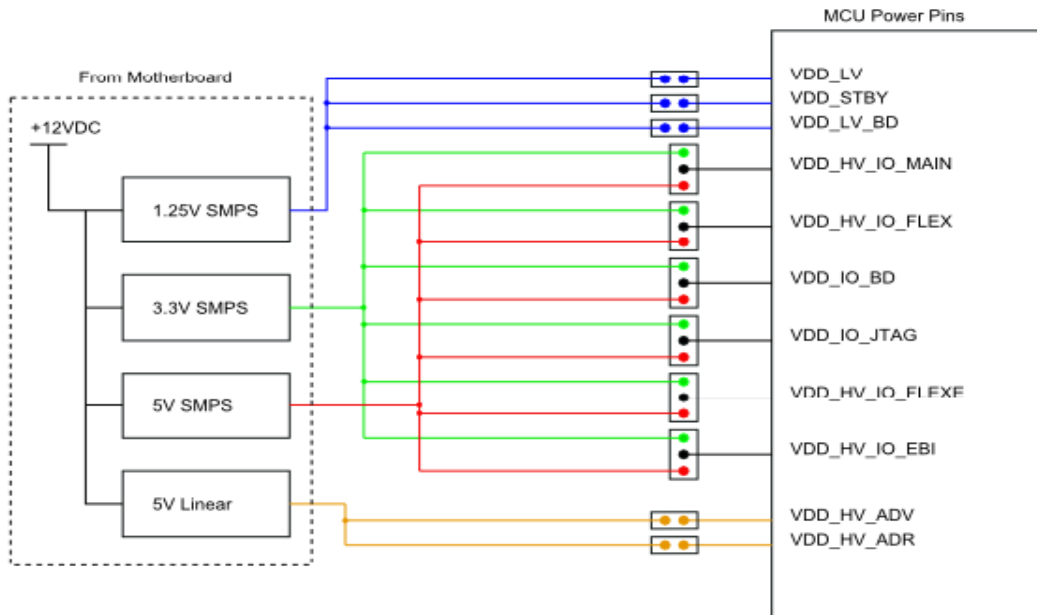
MCU Power Pins

From Motherboard

+12VDC

1.25V SMPS

3.3V SMPS

5V SMPS

5V Linear

VDD_LV
VDD_STBY
VDD_LV_BD
VDD_HV_IO_MAIN
VDD_HV_IO_FLEX
VDD_IO_BD
VDD_IO_JTAG
VDD_HV_IO_FLEXE
VDD_HV_IO_EBI
VDD_HV_ADV
VDD_HV_ADR